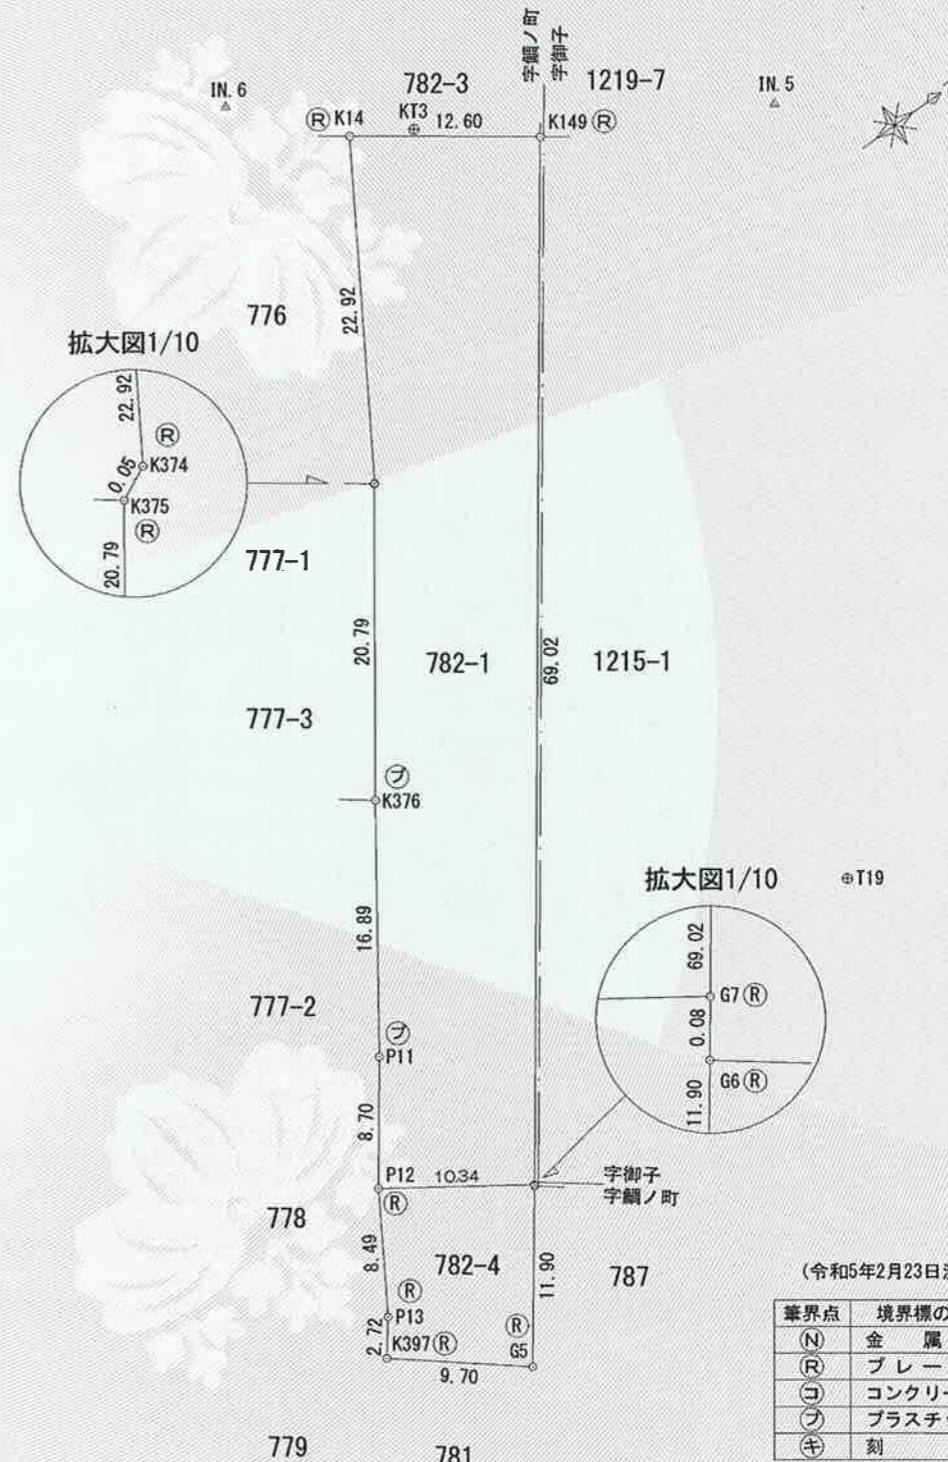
宇鯛ノ町
宇御子

IN. 6
782-3
1219-7
IN. 5
Ⓡ K14
KT3 12. 60
K149 Ⓡ

776
22. 92

拡大図1/10
22. 92
Ⓡ
K374
0. 05
K375
Ⓡ
20. 79

777-1

20. 79
782-1
69. 02
1215-1

777-3

Ⓟ
K376

拡大図1/10
⊕T19

16. 89

69. 02
G7 Ⓡ
0. 08
G6 Ⓡ
11. 90

777-2

Ⓟ
P11

8. 70

P12 10.34
Ⓡ
宇御子
宇鯛ノ町

778

8. 49
782-4
11. 90
787

Ⓡ
P13
2. 72
K397 Ⓡ
Ⓡ
G5
9. 70

(令和5年2月23日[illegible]

| 筆界点 | 境界標の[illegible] |
|---|---|
| Ⓝ | 金 属 |
| Ⓡ | プレー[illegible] |
| Ⓒ | コンクリー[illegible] |
| Ⓟ | プラスチ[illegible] |
| Ⓚ | 刻 |

779
781